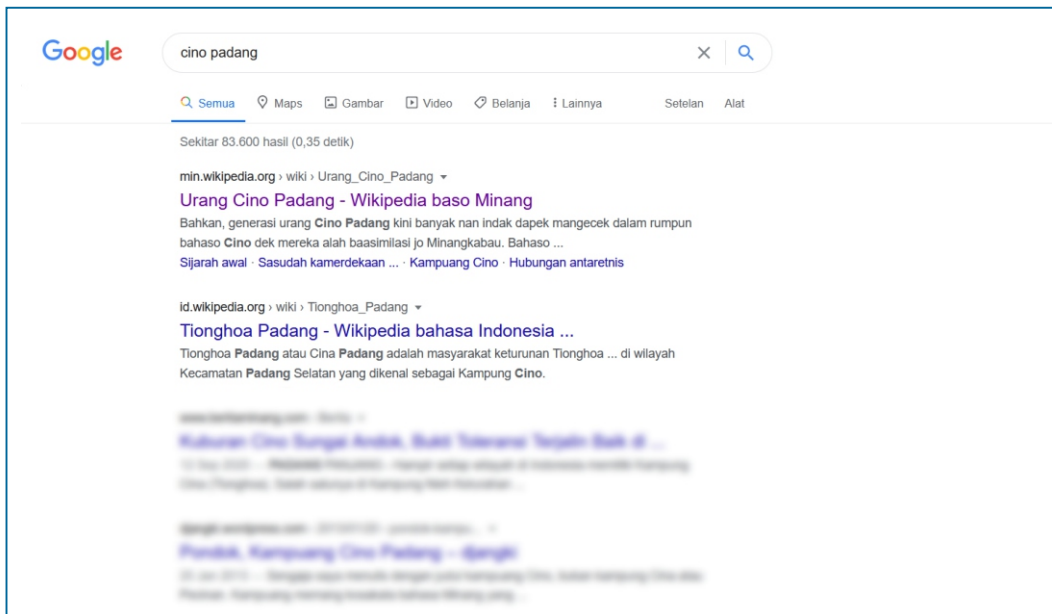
Google

cino padang

Semua Maps Gambar Video Belanja Lainnya Setelan Alat

Sekitar 83.600 hasil (0,35 detik)

min.wikipedia.org › wiki › Urang_Cino_Padang

Urang Cino Padang - Wikipedia baso Minang

Bahkan, generasi urang Cino Padang kini banyak nan indak dapek mangecek dalam rumpun bahaso Cino dek mereka alah baasimilasi jo Minangkabau. Bahaso ...

Sijarah awal · Sasudah kamerdekaan ... · Kampuang Cino · Hubungan antaretnis

id.wikipedia.org › wiki › Tionghoa_Padang

Tionghoa Padang - Wikipedia bahasa Indonesia ...

Tionghoa Padang atau Cina Padang adalah masyarakat keturunan Tionghoa ... di wilayah Kecamatan Padang Selatan yang dikenal sebagai Kampung Cino.

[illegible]

Kuburan Cino Sungai Arobik, Bukti Toleransi Terjalin Baik di ...

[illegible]

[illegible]

Pondok, Kampuang Cino Padang – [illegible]

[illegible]